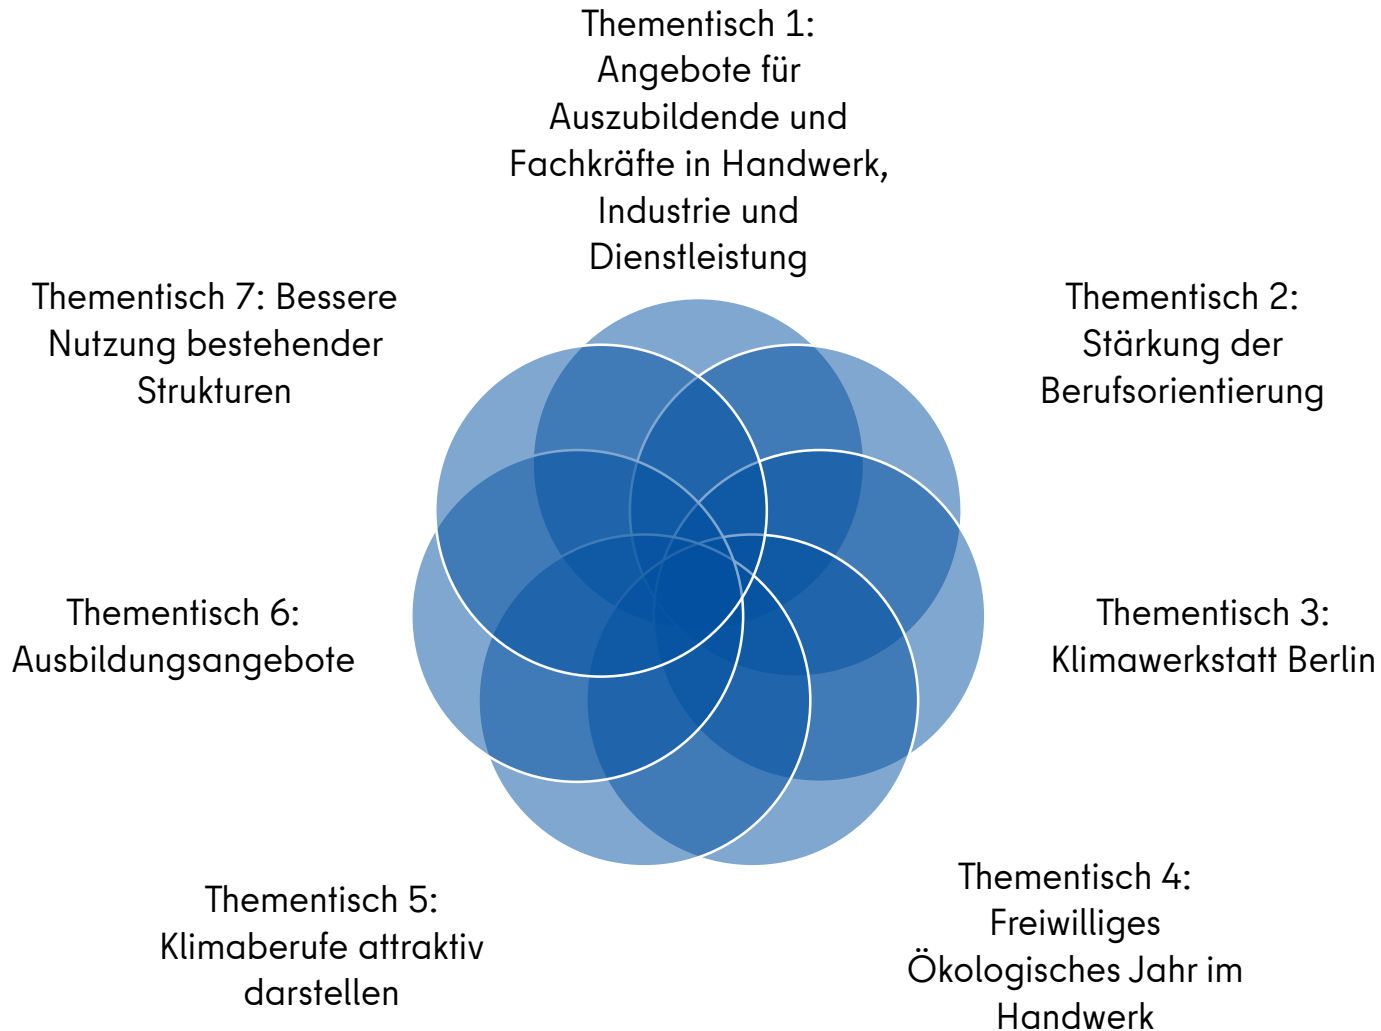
Thementisch 1: Angebote für Auszubildende und Fachkräfte in Handwerk, Industrie und Dienstleistung

Thementisch 7: Bessere Nutzung bestehender Strukturen

Thementisch 2: Stärkung der Berufsorientierung

Thementisch 6: Ausbildungsangebote

Thementisch 3: Klimawerkstatt Berlin

Thementisch 5: Klimaberufe attraktiv darstellen

Thementisch 4: Freiwilliges Ökologisches Jahr im Handwerk